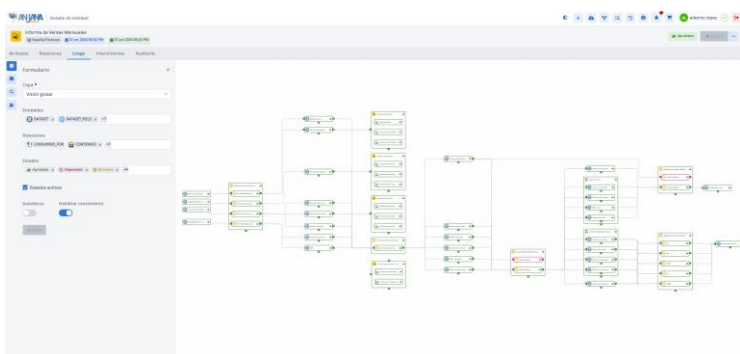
ANJANA Detalle de entidad

alberto lopez

Informe de Ventas Mensuales

Aprobado

Atributos Relaciones Linaje Intervinientes Auditoría

Formulario

Capa *

Visión global

Entidades

DATASET DATASET_FIELD +7

Relaciones

CONSUMES_FOR CONTAINS +7

Estados

Aprobado Deprecado Borrador +4

Estados activos

Autoforzar Habilitar movimiento

Aplicar